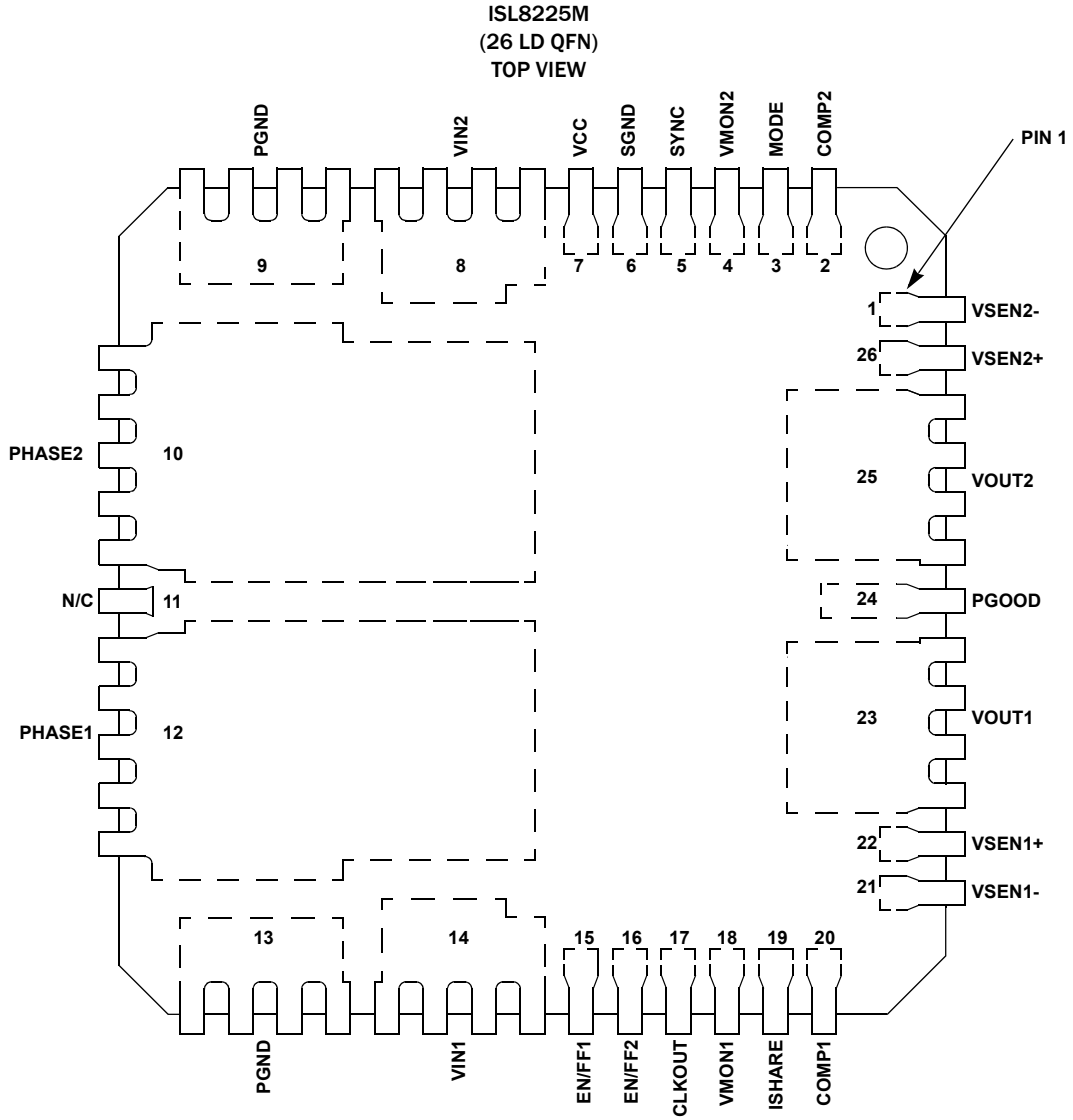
ISL8225M
(26 LD QFN)
TOP VIEW

PGND
VIN2
VCC
SGND
SYNC
VMON2
MODE
COMP2
PIN 1

9
8
7
6
5
4
3
2

1
VSEN2-
26
VSEN2+

PHASE2
10

25
VOUT2

N/C
11

24
PGOOD

PHASE1
12

23
VOUT1

22
VSEN1+
21
VSEN1-

13
14
15
16
17
18
19
20

PGND
VIN1
EN/FF1
EN/FF2
CLKOUT
VMON1
ISHARE
COMP1